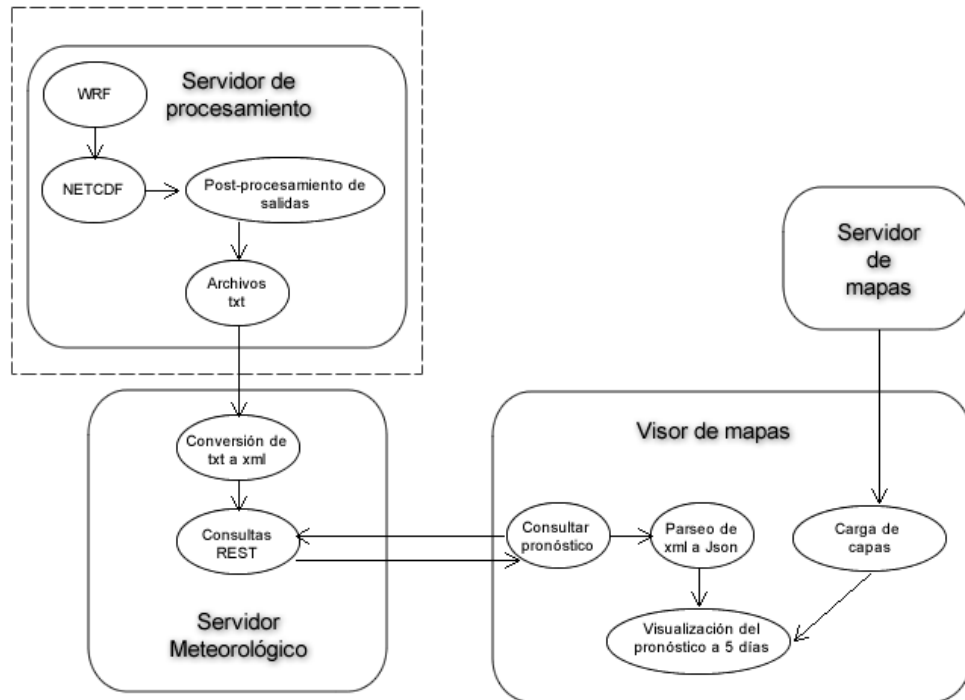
Servidor de procesamiento

WRF

NETCDF

Post-procesamiento de salidas

Archivos txt

Servidor de mapas

Conversión de txt a xml

Consultas REST

Servidor Meteorológico

Visor de mapas

Consultar pronóstico

Parseo de xml a Json

Carga de capas

Visualización del pronóstico a 5 días